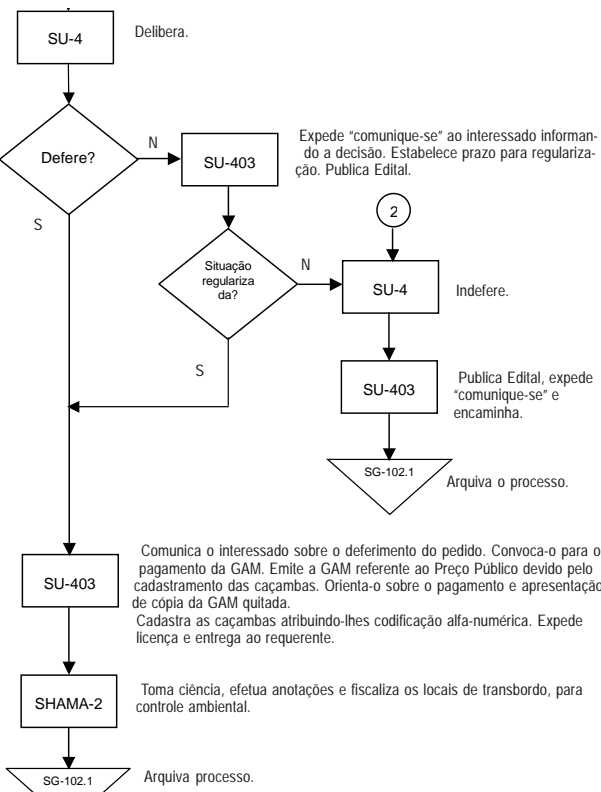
SU-4

Delibera.

Defere?

N

SU-403

Expede "comunique-se" ao interessado informando a decisão. Estabelece prazo para regularização. Publica Edital.

S

2

Situação regulariza da?

N

SU-4

Indefere.

S

SU-403

Publica Edital, expede "comunique-se" e encaminha.

SG-102.1

Arquiva o processo.

SU-403

Comunica o interessado sobre o deferimento do pedido. Convoca-o para o pagamento da GAM. Emite a GAM referente ao Preço Público devido pelo cadastramento das caçambas. Orienta-o sobre o pagamento e apresentação de cópia da GAM quitada.
Cadastra as caçambas atribuindo-lhes codificação alfa-numérica. Expede licença e entrega ao requerente.

SHAMA-2

Toma ciência, efetua anotações e fiscaliza os locais de transbordo, para controle ambiental.

SG-102.1

Arquiva processo.